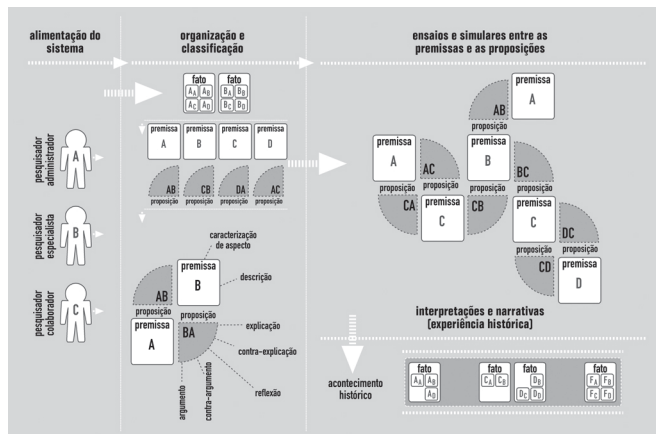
alimentação do sistema

pesquisador administrador
A

pesquisador especialista
B

pesquisador colaborador
C

organização e classificação

fato
$A_A$ $A_B$
$A_C$ $A_D$

fato
$B_A$ $B_B$
$B_C$ $B_D$

premissa
A

premissa
B

premissa
C

premissa
D

AB
proposição

CB
proposição

DA
proposição

AC
proposição

caracterização de aspecto

premissa
B

descrição

AB
proposição

premissa
A

proposição
BA

explicação

contra-explicação

reflexão

argumento

contra-argumento

ensaios e simulares entre as premissas e as proposições

premissa
A

AB
proposição

premissa
A

AC
proposição

premissa
B

BC
proposição

proposição
CA

premissa
C

CB

premissa
C

DC
proposição

proposição
CD

premissa
D

interpretações e narrativas
(experiência histórica)

acontecimento histórico

fato
$A_A$ $A_B$
$A_D$

fato
$C_A$ $C_B$

fato
$D_B$
$D_C$ $D_D$

fato
$F_A$ $F_B$
$F_C$ $F_D$